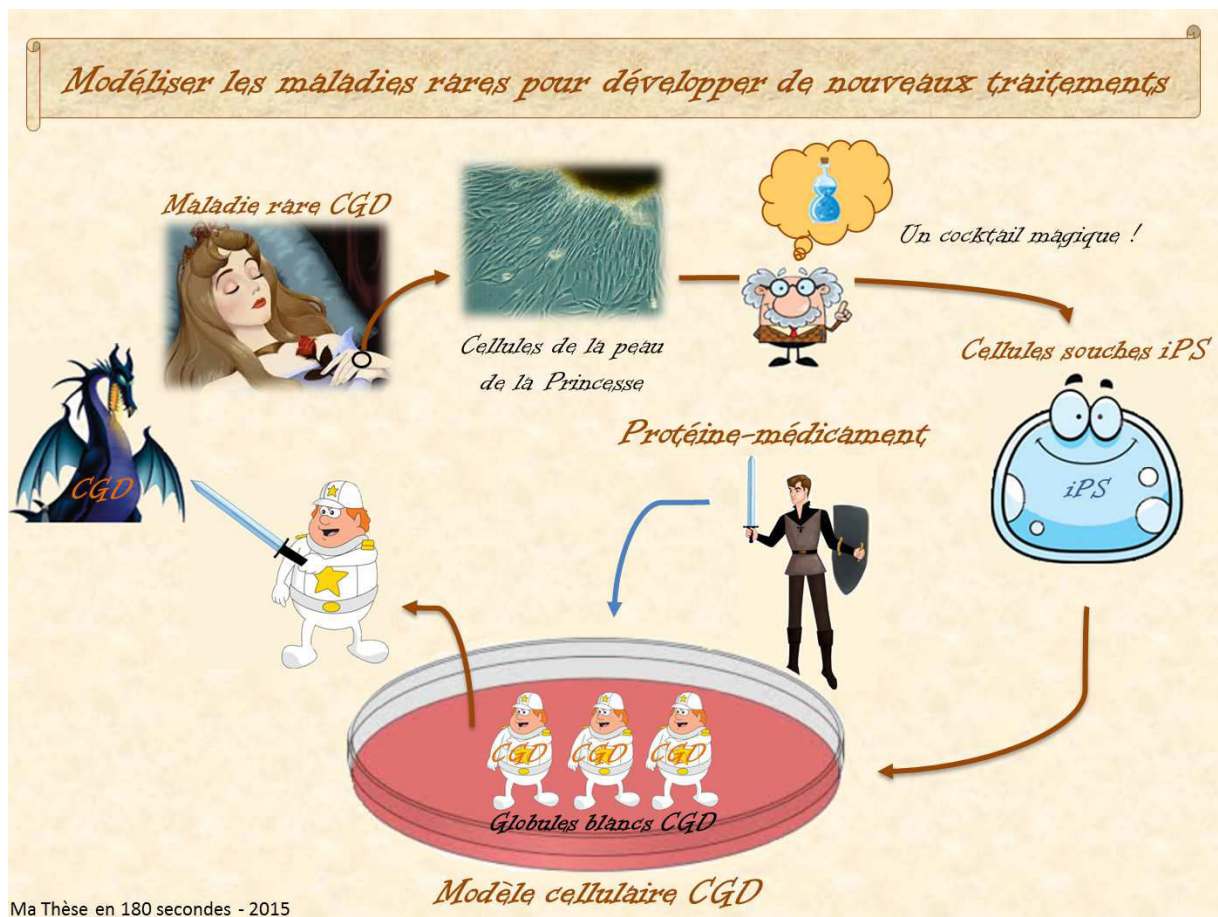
Modéliser les maladies rares pour développer de nouveaux traitements

Maladie rare CGD

Cellules de la peau de la Princesse

Un cocktail magique !

Cellules souches iPS

iPS

Protéine-médicament

CGD

CGD

CGD

CGD

Globules blancs CGD

Modèle cellulaire CGD

Ma Thèse en 180 secondes - 2015